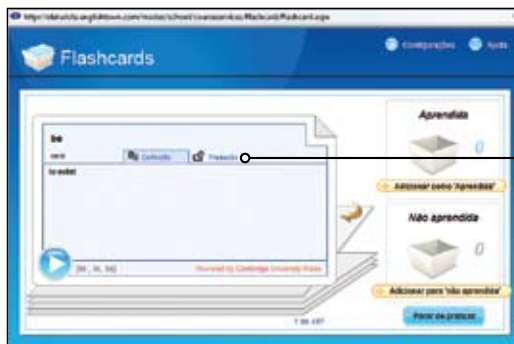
http://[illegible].englishtown.com/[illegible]/Flashcard.aspx

Flashcards

Configurações Ajuda

be

verb Definição Tradução

ir, estar

[bi:, bi, bi]

Powered by Cambridge University Press

Aprendida

0

Adicionar como 'Aprendida'

Não aprendida

0

Adicionar para 'não aprendida'

1 de 197

Parar de praticar